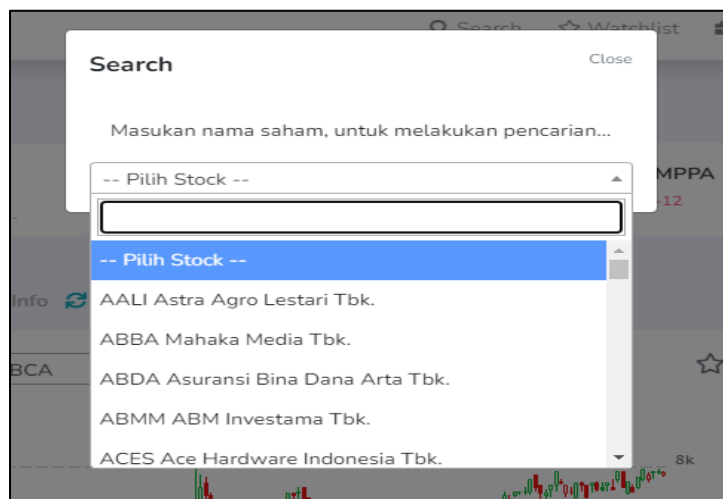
Search
Watchlist

Search
Close

Masukan nama saham, untuk melakukan pencarian...

-- Pilih Stock --

MPPA
12

-- Pilih Stock --
Info
AALI Astra Agro Lestari Tbk.
ABBA Mahaka Media Tbk.
BCA
ABDA Asuransi Bina Dana Arta Tbk.
ABMM ABM Investama Tbk.
ACES Ace Hardware Indonesia Tbk.
8k